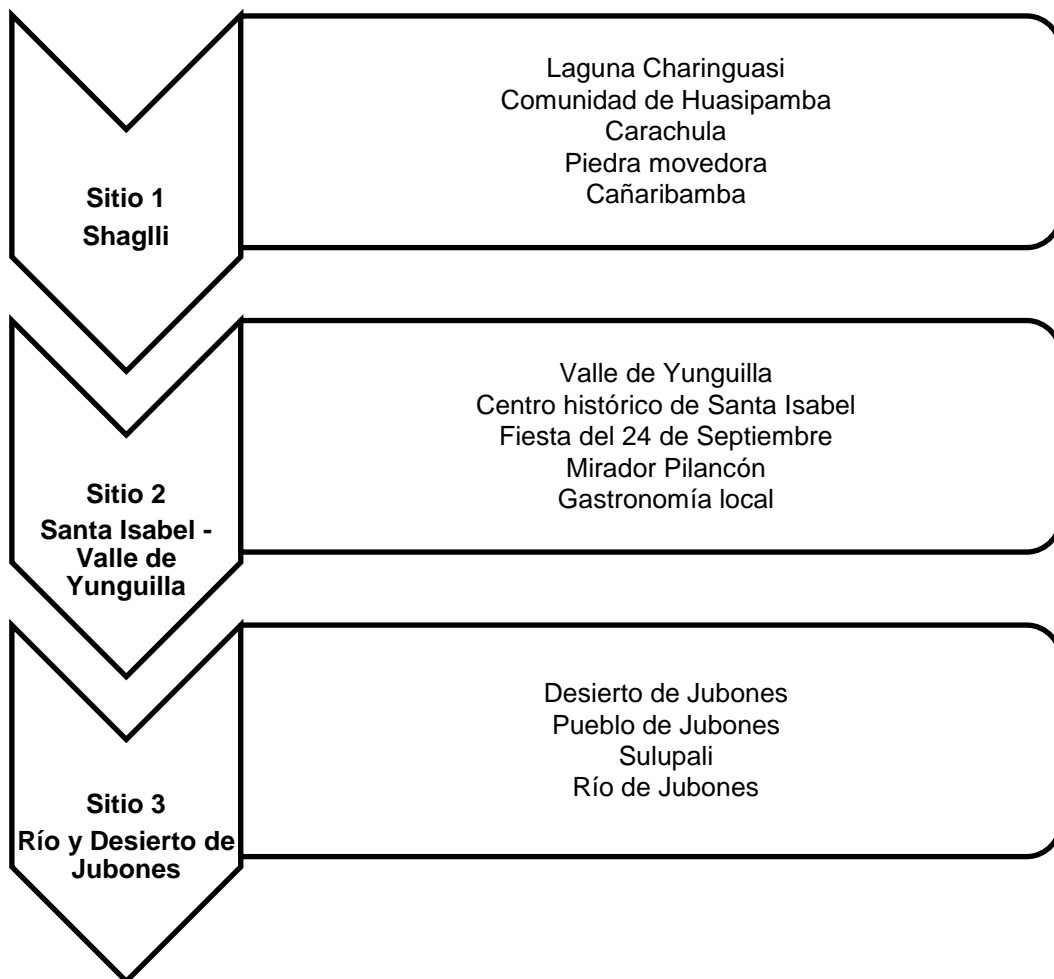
Sitio 1
Shaglli

Laguna Charinguasi
Comunidad de Huasipamba
Carachula
Piedra movedora
Cañaribamba

Sitio 2
Santa Isabel - Valle de Yunguilla

Valle de Yunguilla
Centro histórico de Santa Isabel
Fiesta del 24 de Septiembre
Mirador Pilancón
Gastronomía local

Sitio 3
Río y Desierto de Jubones

Desierto de Jubones
Pueblo de Jubones
Sulupali
Río de Jubones